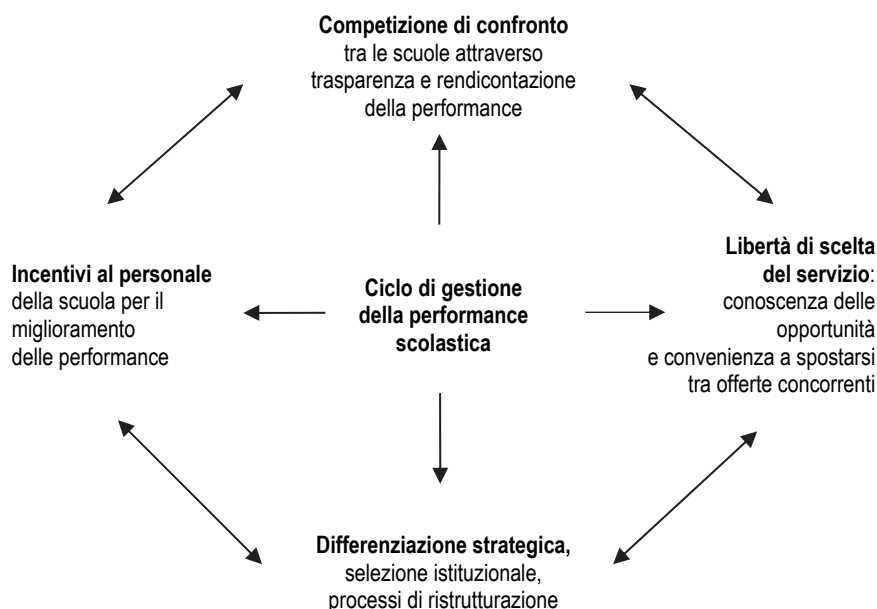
**Competizione di confronto**
tra le scuole attraverso trasparenza e rendicontazione della performance

**Incentivi al personale**
della scuola per il miglioramento delle performance

**Ciclo di gestione della performance scolastica**

**Libertà di scelta del servizio**:
conoscenza delle opportunità e convenienza a spostarsi tra offerte concorrenti

**Differenziazione strategica,**
selezione istituzionale, processi di ristrutturazione